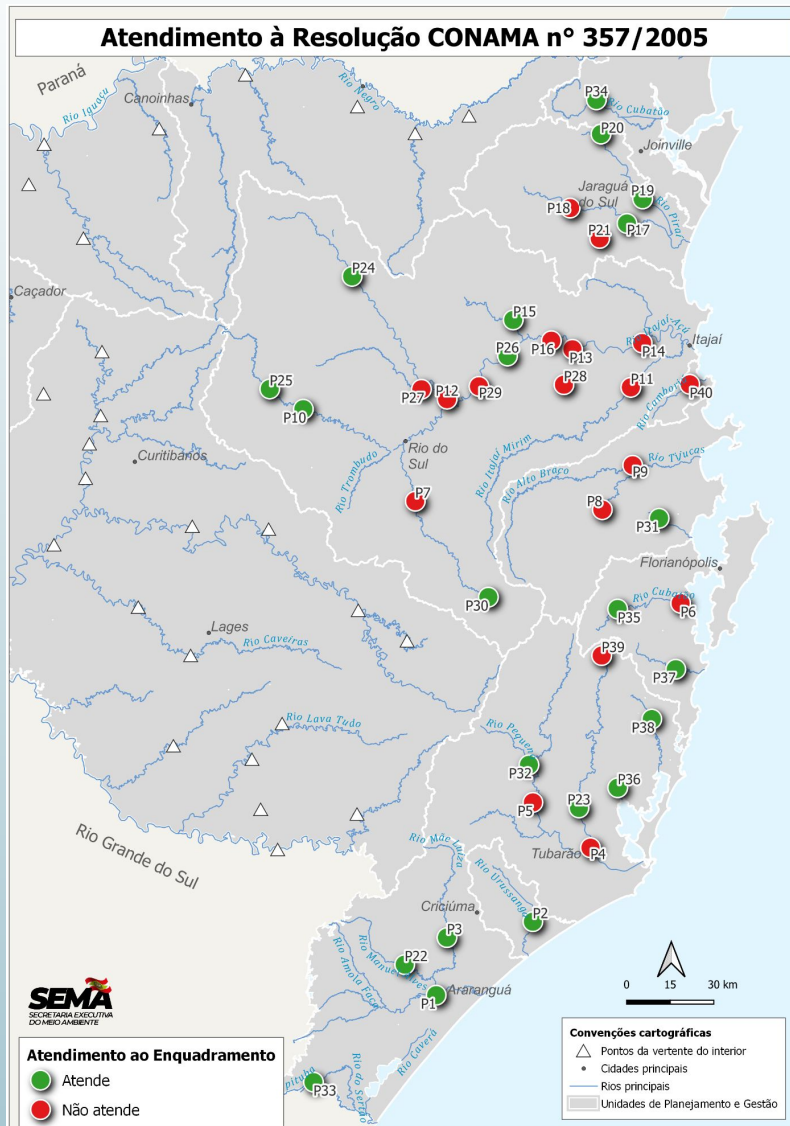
Atendimento à Resolução CONAMA n° 357/2005

Paraná
Rio Iguaçu
Canoinhas
Rio Negro
P34
Rio Cubatão
P20
Joinville
Jaraguá do Sul
P19
P18
P17
P21
Rio Piraí
P24
Caçador
P15
Rio Itajaí Açu
Itajaí
P16
P13
P14
P26
P25
P28
P27
P12
P29
P11
P40
P10
Rio Camboriú
Rio do Sul
Curitibanos
Rio Trombudo
Rio Itajaí Mirim
Rio Alto Braço
Rio Tijucas
P9
P7
P8
P31
Florianópolis
P30
Rio Cubatão
P35
P6
Lages
Rio Caveiras
P39
P37
Rio Lava Tudo
P38
Rio Pequeno
P32
P36
P23
P5
Rio Grande do Sul
Rio Mãe Luzia
Tubarão
P4
Rio Urussanga
Criciúma
P2
P3
Rio Manoel Alves
P22
Rio Amola Faca
Araranguá
P1
Rio Caverá
SEMA
SECRETARIA EXECUTIVA DO MEIO AMBIENTE
Mampituba
P33
Rio do Sertão
0 15 30 km

Atendimento ao Enquadramento
Atende
Não atende

Convenções cartográficas
Pontos da vertente do interior
Cidades principais
Rios principais
Unidades de Planejamento e Gestão